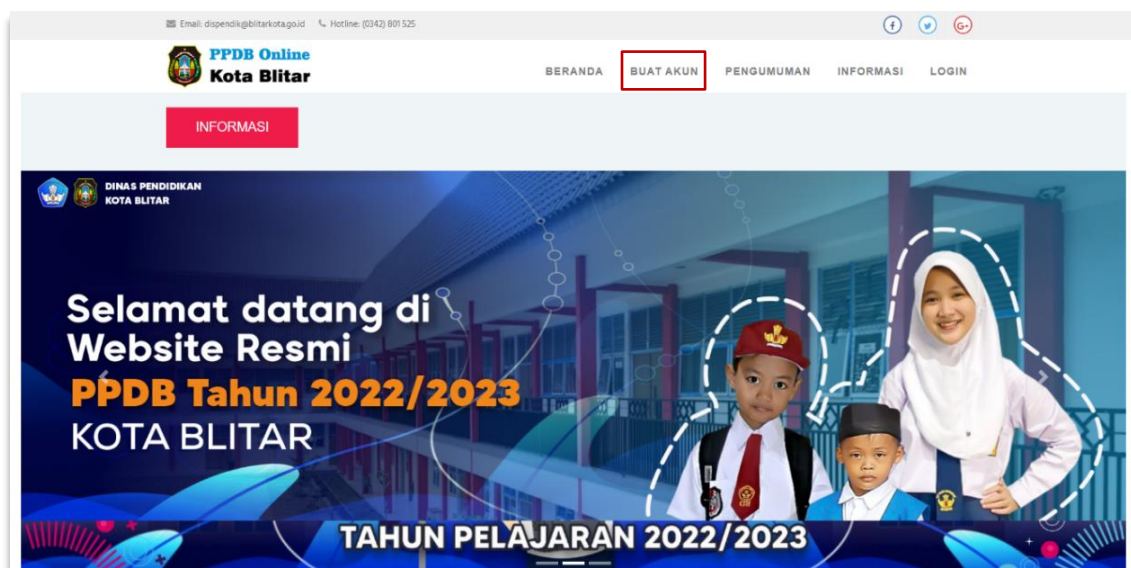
Email: dispendik@blitarkota.go.id Hotline: (0342) 801 525

PPDB Online
Kota Blitar

BERANDA BUAT AKUN PENGUMUMAN INFORMASI LOGIN

INFORMASI

DINAS PENDIDIKAN
KOTA BLITAR

Selamat datang di Website Resmi
PPDB Tahun 2022/2023
KOTA BLITAR

TAHUN PELAJARAN 2022/2023